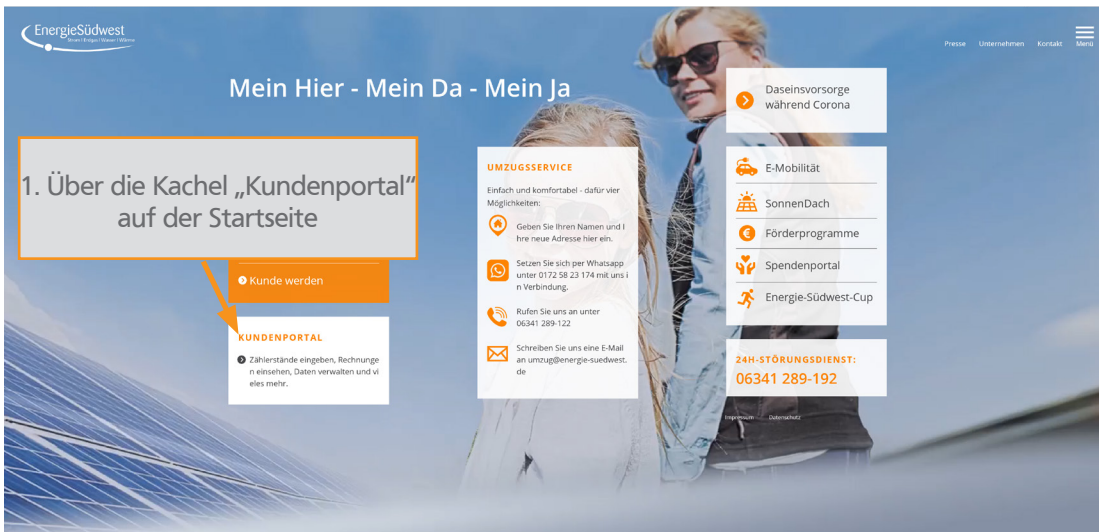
EnergieSüdwest
Strom | Erdgas | Wasser | Wärme

Presse Unternehmen Kontakt Menü

Mein Hier - Mein Da - Mein Ja

1. Über die Kachel „Kundenportal“ auf der Startseite

Kunde werden

KUNDENPORTAL

Zählerstände eingeben, Rechnungen einsehen, Daten verwalten und vieles mehr.

UMZUGSSERVICE

Einfach und komfortabel - dafür vier Möglichkeiten:

Geben Sie Ihren Namen und Ihre neue Adresse hier ein.

Setzen Sie sich per Whatsapp unter 0172 58 23 174 mit uns in Verbindung.

Rufen Sie uns an unter 06341 289-122

Schreiben Sie uns eine E-Mail an umzug@energie-suedwest.de

Daseinsvorsorge während Corona

E-Mobilität

SonnenDach

Förderprogramme

Spendenportal

Energie-Südwest-Cup

24H-STÖRUNGSDIENST:
06341 289-192

Impressum Datenschutz